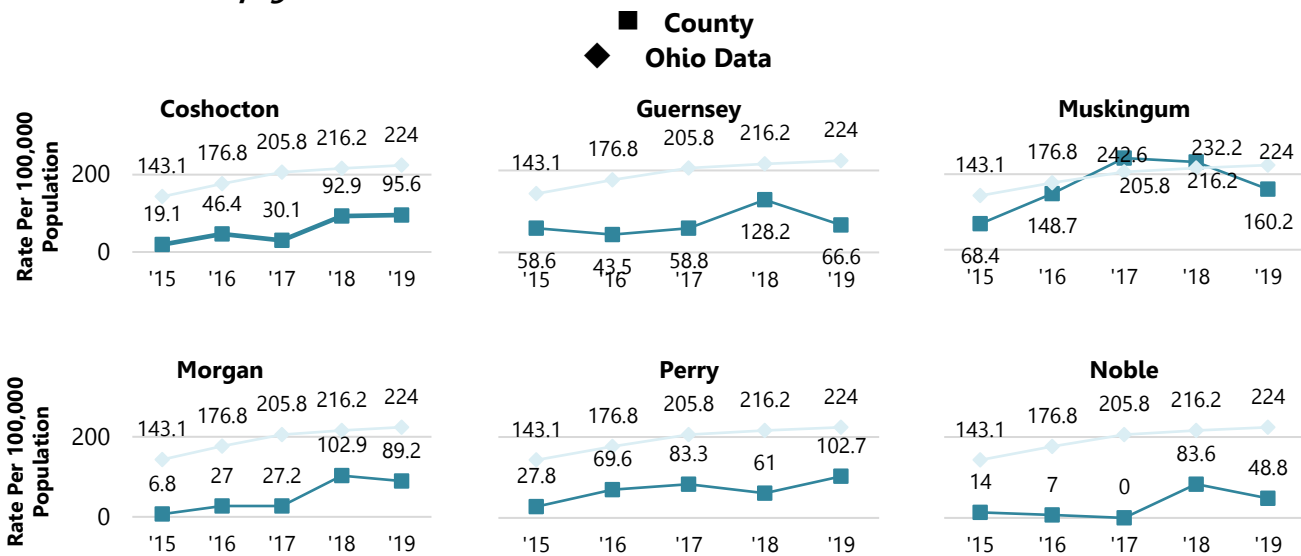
County
Ohio Data

Rate Per 100,000 Population

Coshocton
200
0
143.1 176.8 205.8 216.2 224
19.1 46.4 30.1 92.9 95.6
'15 '16 '17 '18 '19

Guernsey
143.1 176.8 205.8 216.2 224
58.6 43.5 58.8 128.2 66.6
'15 '16 '17 '18 '19

Muskingum
143.1 176.8 242.6 232.2 224
68.4 148.7 205.8 216.2 160.2
'15 '16 '17 '18 '19

Rate Per 100,000 Population

Morgan
200
0
143.1 176.8 205.8 216.2 224
6.8 27 27.2 102.9 89.2
'15 '16 '17 '18 '19

Perry
143.1 176.8 205.8 216.2 224
27.8 69.6 83.3 61 102.7
'15 '16 '17 '18 '19

Noble
143.1 176.8 205.8 216.2 224
14 7 0 83.6 48.8
'15 '16 '17 '18 '19